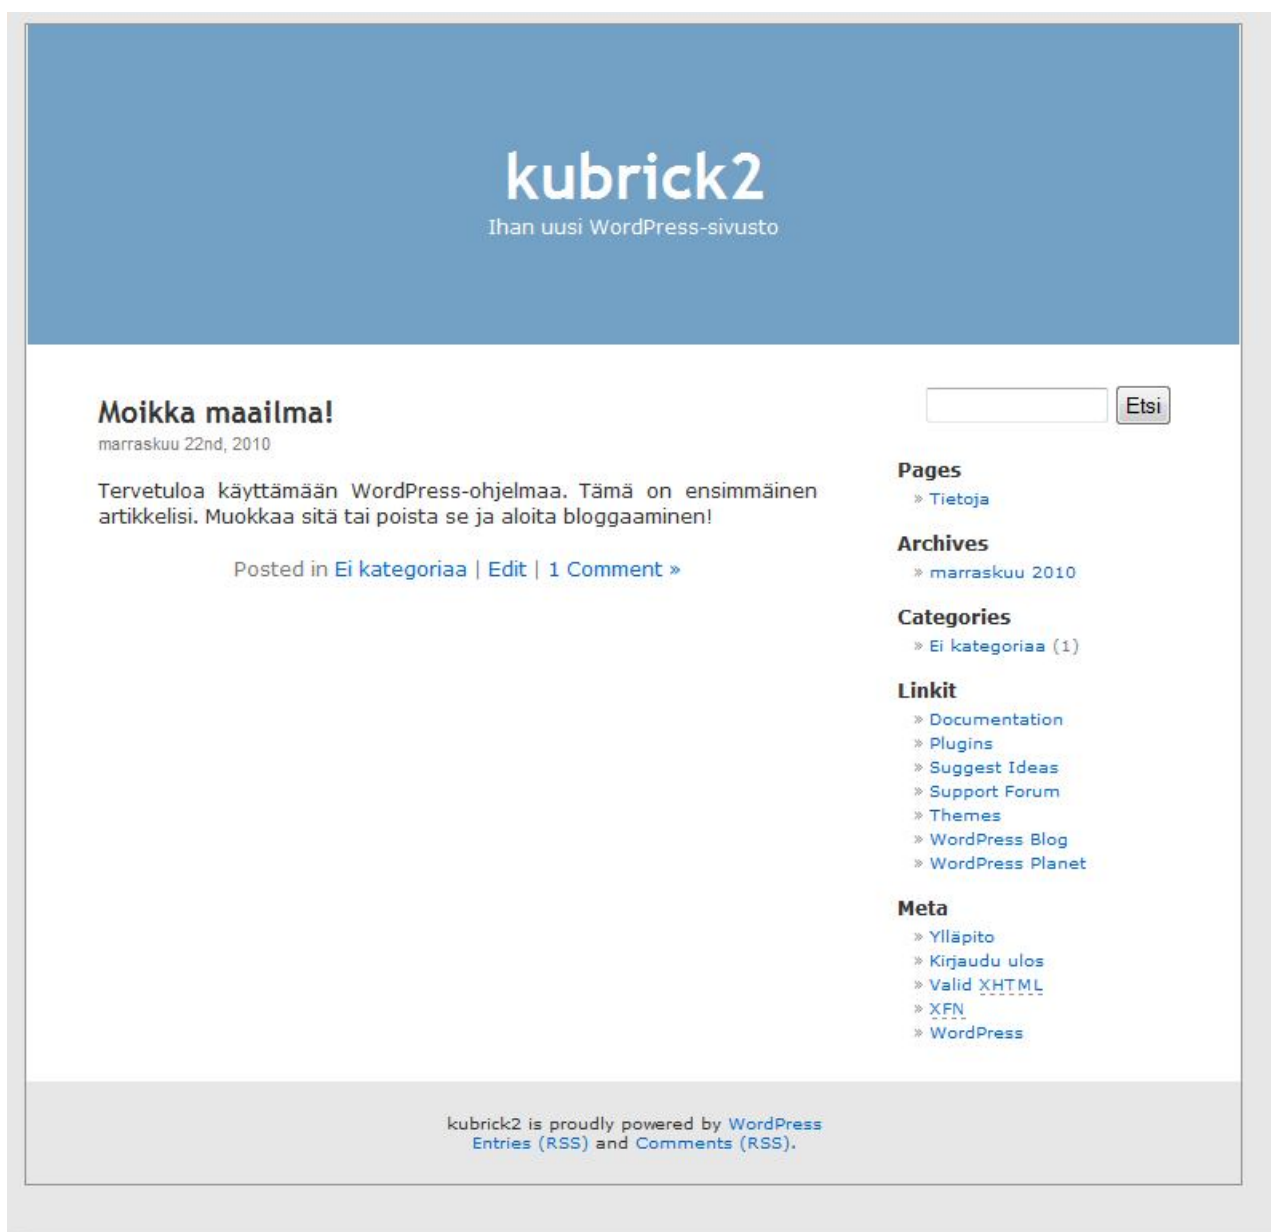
kubrick2
Ihan uusi WordPress-sivusto

Moikka maailma!
marraskuu 22nd, 2010

Tervetuloa käyttämään WordPress-ohjelmaa. Tämä on ensimmäinen artikkelisi. Muokkaa sitä tai poista se ja aloita bloggaaminen!

Posted in Ei kategoriaa | Edit | 1 Comment »

Etsi

Pages
» Tietoja

Archives
» marraskuu 2010

Categories
» Ei kategoriaa (1)

Linkit
» Documentation
» Plugins
» Suggest Ideas
» Support Forum
» Themes
» WordPress Blog
» WordPress Planet

Meta
» Ylläpito
» Kirjaudu ulos
» Valid XHTML
» XFN
» WordPress

kubrick2 is proudly powered by WordPress
Entries (RSS) and Comments (RSS).